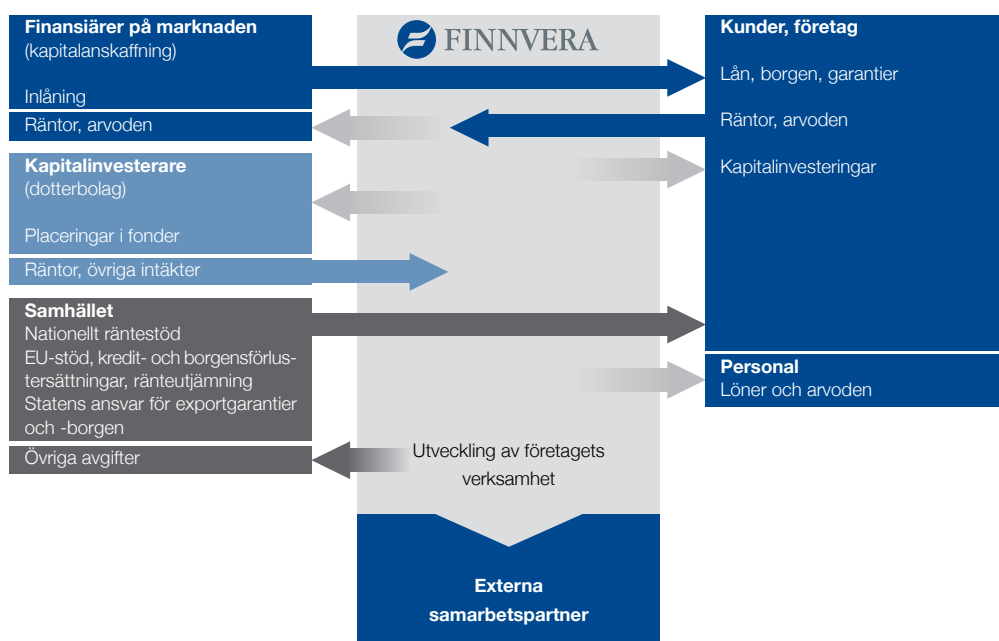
Finansiärer på marknaden
(kapitalanskaffning)

Inlåning

Räntor, arvoden

FINNVERA

Kunder, företag

Lån, borgen, garantier

Räntor, arvoden

Kapitalinvesteringar

Kapitalinvesterare
(dotterbolag)

Placeringar i fonder

Räntor, övriga intäkter

Samhället
Nationellt räntestöd
EU-stöd, kredit- och borgensförlustersättningar, ränteutjämning
Statens ansvar för exportgarantier och -borgen

Övriga avgifter

Personal
Löner och arvoden

Utveckling av företagets verksamhet

Externa samarbetspartner